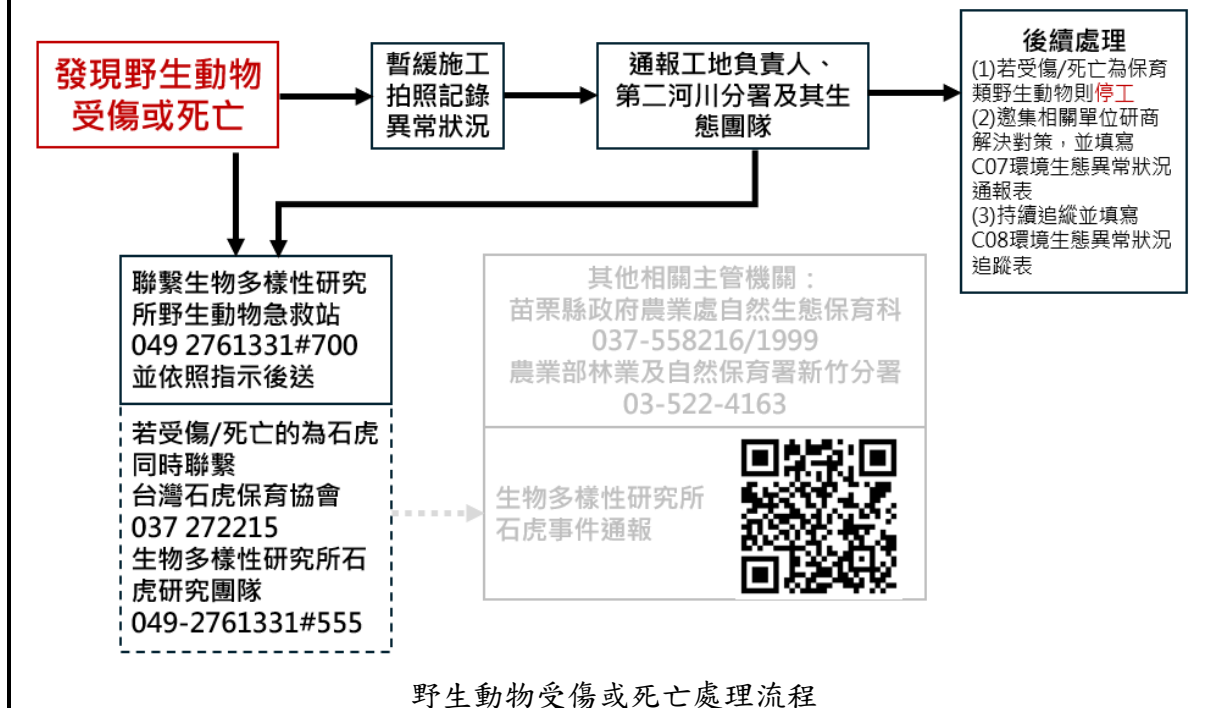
發現野生動物受傷或死亡

暫緩施工拍照記錄異常狀況

通報工地負責人、第二河川分署及其生態團隊

後續處理
(1)若受傷/死亡為保育類野生動物則停工
(2)邀集相關單位研商解決對策，並填寫C07環境生態異常狀況通報表
(3)持續追縱並填寫C08環境生態異常狀況追蹤表

聯繫生物多樣性研究所野生動物急救站
049 2761331#700
並依照指示後送

若受傷/死亡的為石虎同時聯繫
台灣石虎保育協會
037 272215
生物多樣性研究所石虎研究團隊
049-2761331#555

其他相關主管機關：
苗栗縣政府農業處自然生態保育科
037-558216/1999
農業部林業及自然保育署新竹分署
03-522-4163

生物多樣性研究所石虎事件通報

野生動物受傷或死亡處理流程